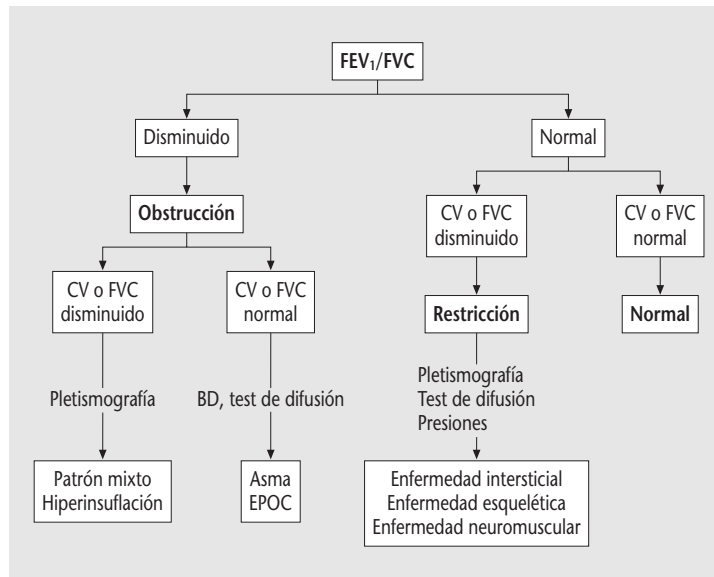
$FEV_1$/FVC

Disminuido

Obstrucción

CV o FVC disminuido

Pletismografía

Patrón mixto
Hiperinsuflación

CV o FVC normal

BD, test de difusión

Asma
EPOC

Normal

CV o FVC disminuido

Restricción

Pletismografía
Test de difusión
Presiones

Enfermedad intersticial
Enfermedad esquelética
Enfermedad neuromuscular

CV o FVC normal

Normal